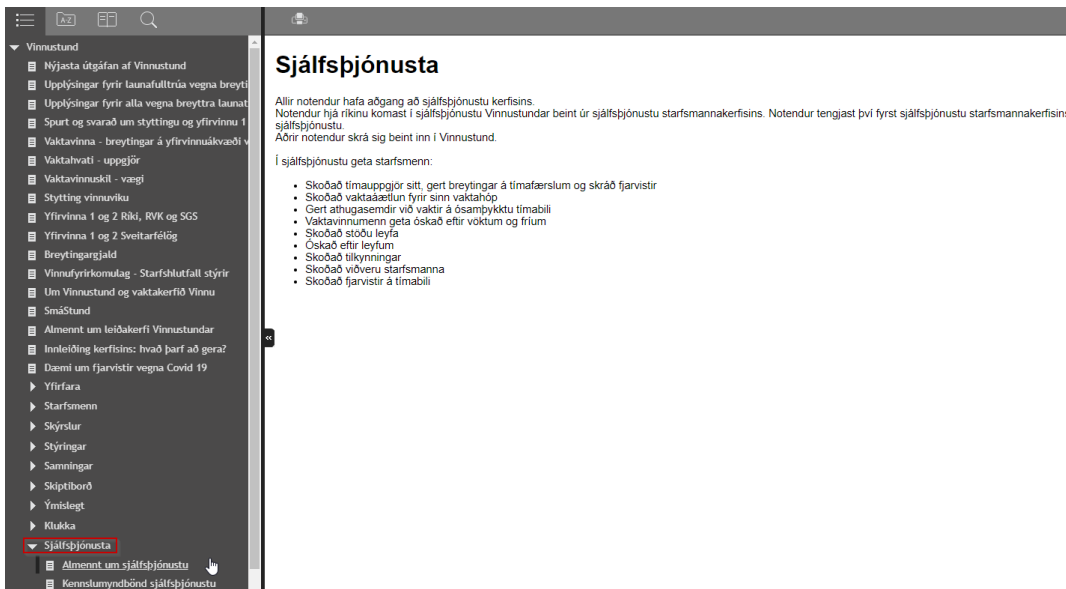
Vinnustund
Nýjasta útgáfan af Vinnustund
Upplýsingar fyrir launafulltrúa vegna breyti
Upplýsingar fyrir alla vegna breyttra launat
Spurt og svarað um styttingu og yfirvinnu 1
Vaktavinna - breytingar á yfirvinnuákvæði v
Vaktahvati - uppgjör
Vaktavinnuskil - vægi
Stytting vinnuviku
Yfirvinna 1 og 2 Ríki, RVK og SGS
Yfirvinna 1 og 2 Sveitarfélög
Breytingargjald
Vinnufyrirkomulag - Starfshlutfall stýrir
Um Vinnustund og vaktakerfið Vinnu
SmáStund
Almennt um leiðakerfi Vinnustundar
Innleiðing kerfisins: hvað þarf að gera?
Dæmi um fjarvistir vegna Covid 19
Yfirfara
Starfsmenn
Skýrslur
Stýringar
Samningar
Skiptiborð
Ýmislegt
Klukka
Sjálfsþjónusta
Almennt um sjálfsþjónustu
Kennslumyndbönd sjálfsþjónustu

Sjálfsþjónusta

Allir notendur hafa aðgang að sjálfsþjónustu kerfisins.
Notendur hjá ríkinu komast í sjálfsþjónustu Vinnustundar beint úr sjálfsþjónustu starfsmannakerfisins. Notendur tengjast því fyrst sjálfsþjónustu starfsmannakerfisins sjálfsþjónustu.
Aðrir notendur skrá sig beint inn í Vinnustund.

Í sjálfsþjónustu geta starfsmenn:

- Skoðað tímauppgjör sitt, gert breytingar á tímafærslum og skráð fjarvistir
- Skoðað vaktaáætlun fyrir sinn vaktahóp
- Gert athugasemdir við vaktir á ósamþykktu tímabili
- Vaktavinnumenn geta óskað eftir vöktum og fríum
- Skoðað stöðu leyfa
- Óskað eftir leyfum
- Skoðað tilkynningar
- Skoðað viðveru starfsmanna
- Skoðað fjarvistir á tímabili